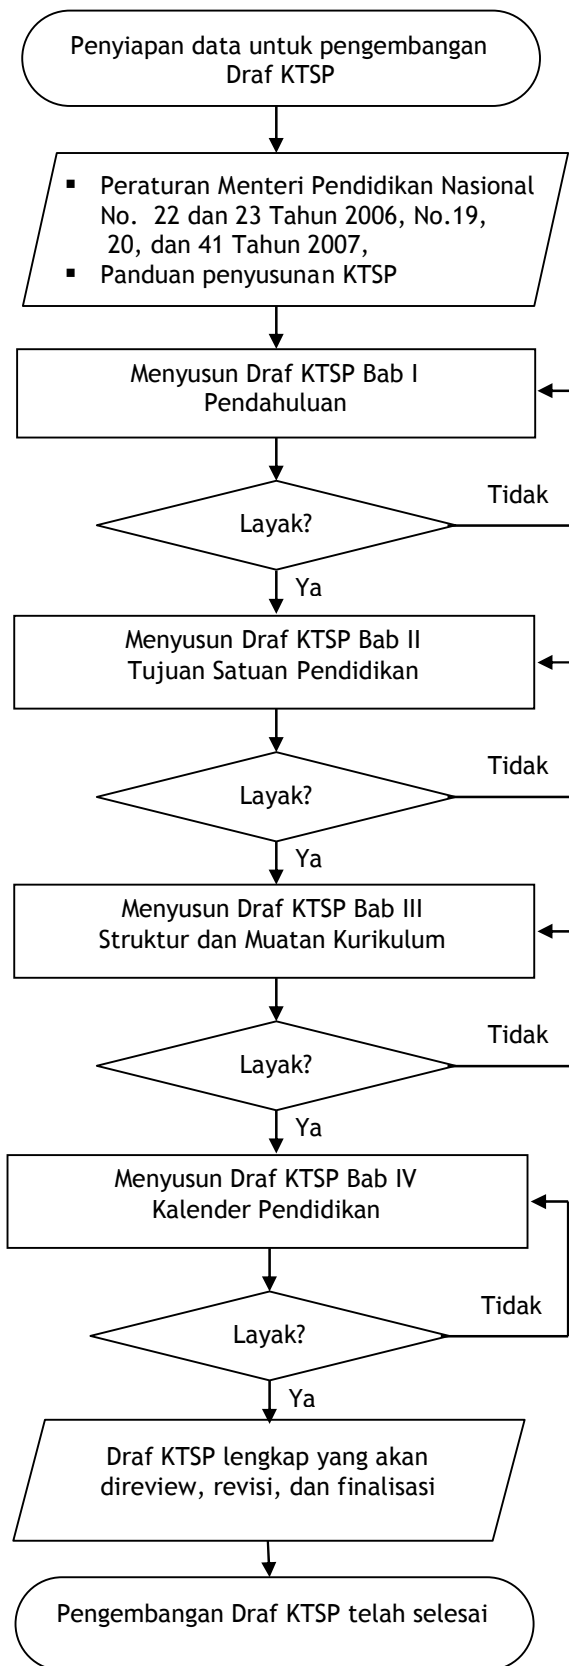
Penyiapan data untuk pengembangan Draf KTSP

▪ Peraturan Menteri Pendidikan Nasional No. 22 dan 23 Tahun 2006, No.19, 20, dan 41 Tahun 2007,
▪ Panduan penyusunan KTSP

Menyusun Draf KTSP Bab I Pendahuluan

Layak?

Tidak

Ya

Menyusun Draf KTSP Bab II Tujuan Satuan Pendidikan

Layak?

Tidak

Ya

Menyusun Draf KTSP Bab III Struktur dan Muatan Kurikulum

Layak?

Tidak

Ya

Menyusun Draf KTSP Bab IV Kalender Pendidikan

Layak?

Tidak

Ya

Draf KTSP lengkap yang akan direview, revisi, dan finalisasi

Pengembangan Draf KTSP telah selesai